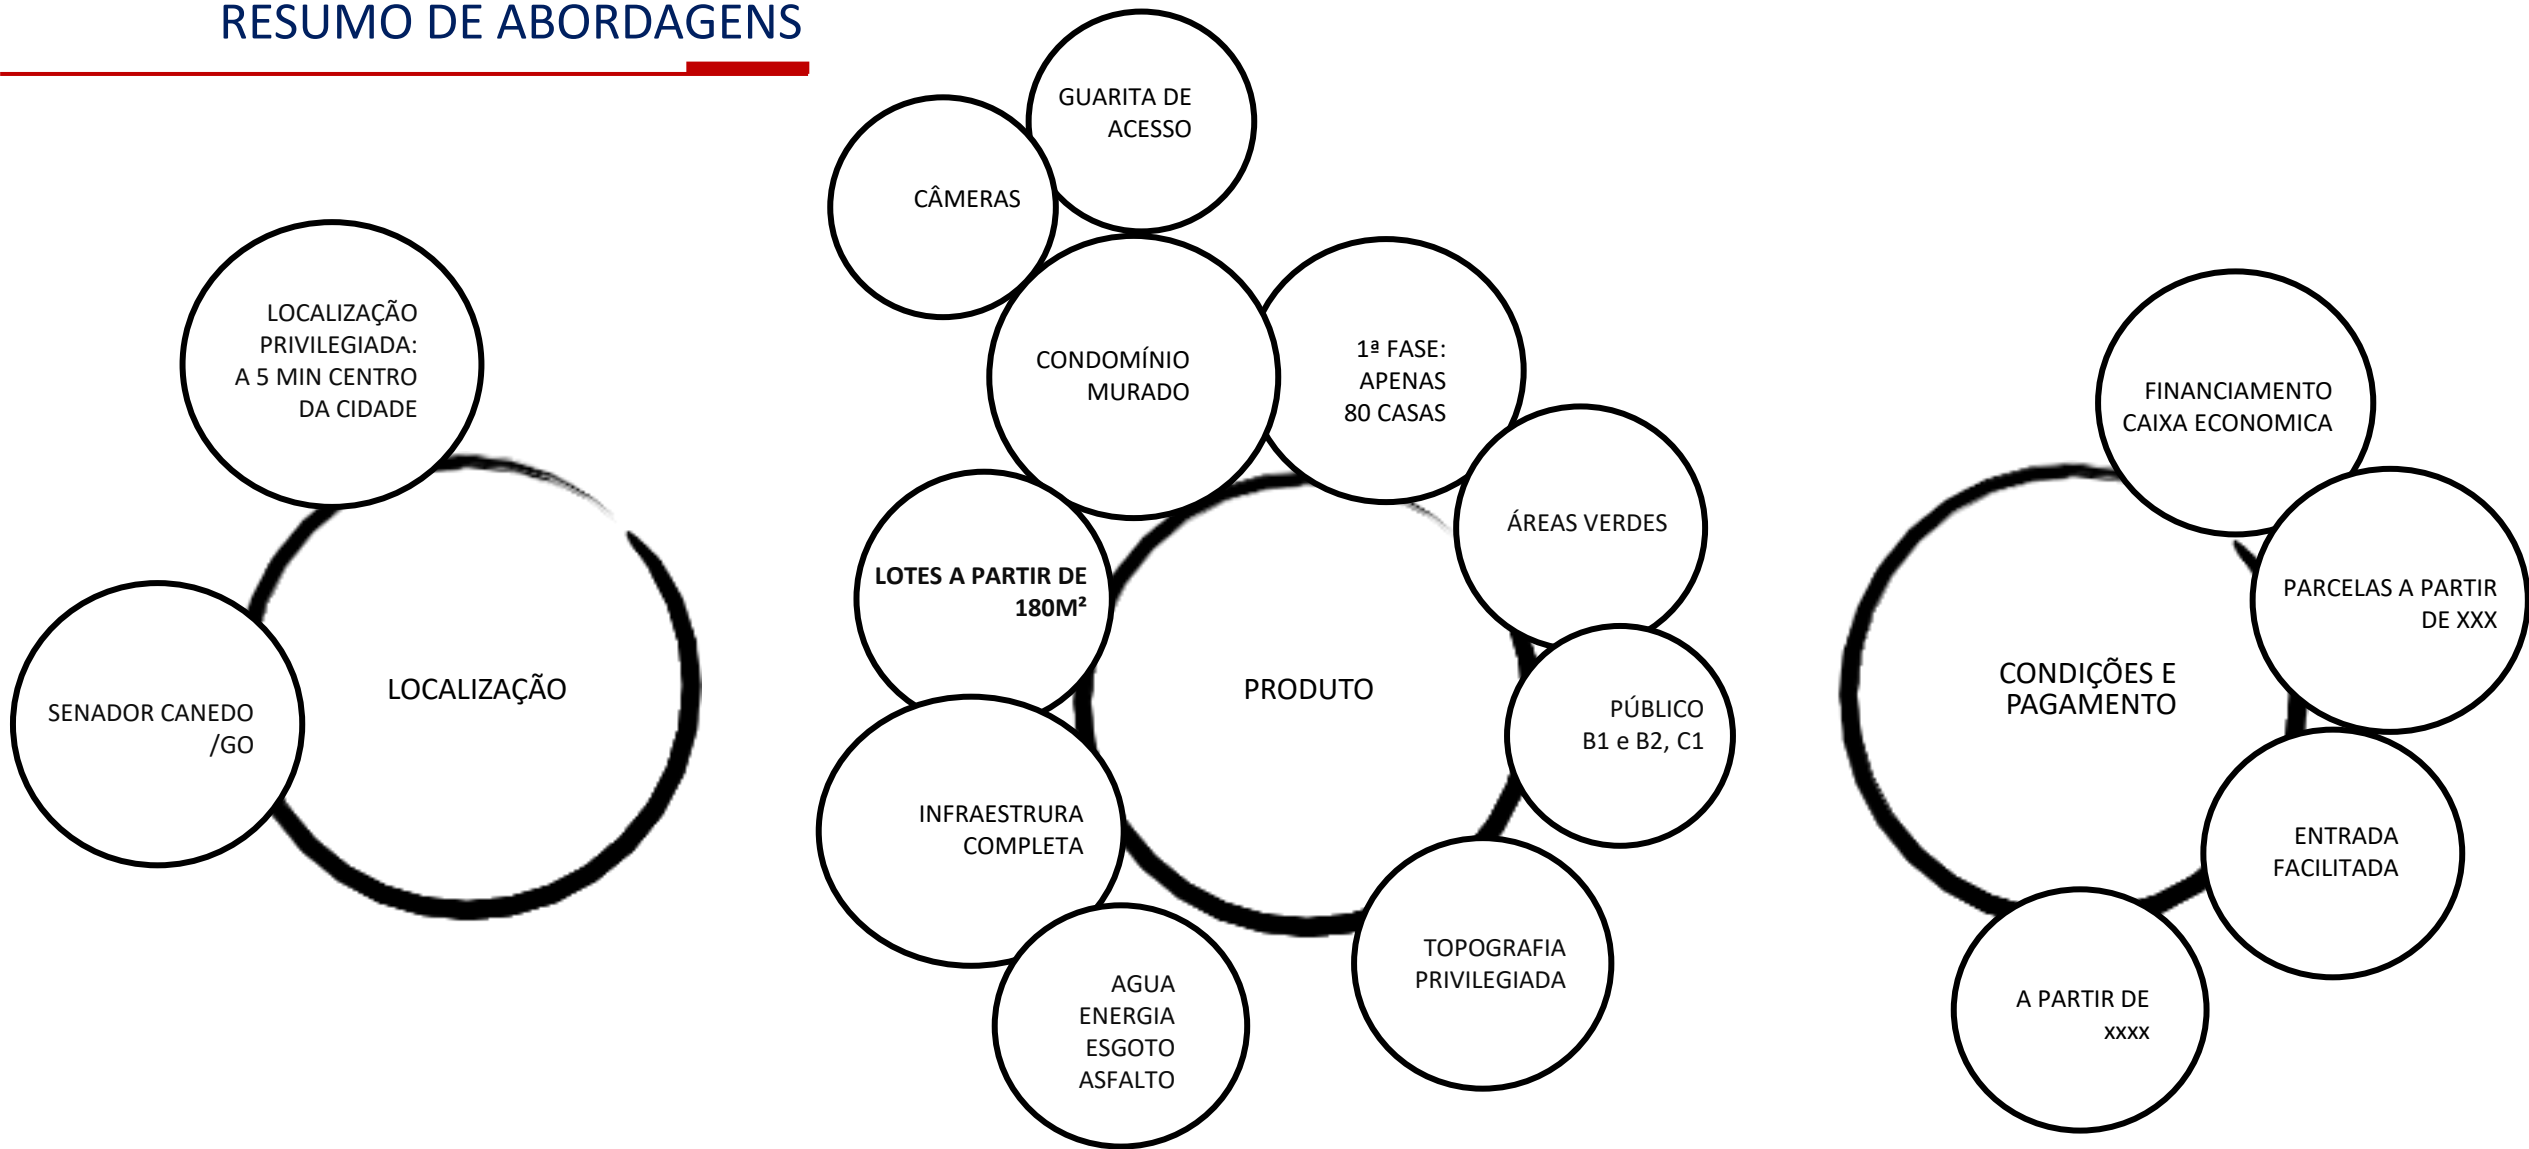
RESUMO DE ABORDAGENS

LOCALIZAÇÃO PRIVILEGIADA: A 5 MIN CENTRO DA CIDADE

LOCALIZAÇÃO

SENADOR CANEDO /GO

GUARITA DE ACESSO

CÂMERAS

CONDOMÍNIO MURADO

1ª FASE: APENAS 80 CASAS

ÁREAS VERDES

LOTES A PARTIR DE 180M²

PRODUTO

PÚBLICO B1 e B2, C1

INFRAESTRURA COMPLETA

AGUA ENERGIA ESGOTO ASFALTO

TOPOGRAFIA PRIVILEGIADA

FINANCIAMENTO CAIXA ECONOMICA

PARCELAS A PARTIR DE XXX

CONDIÇÕES E PAGAMENTO

ENTRADA FACILITADA

A PARTIR DE xxxx